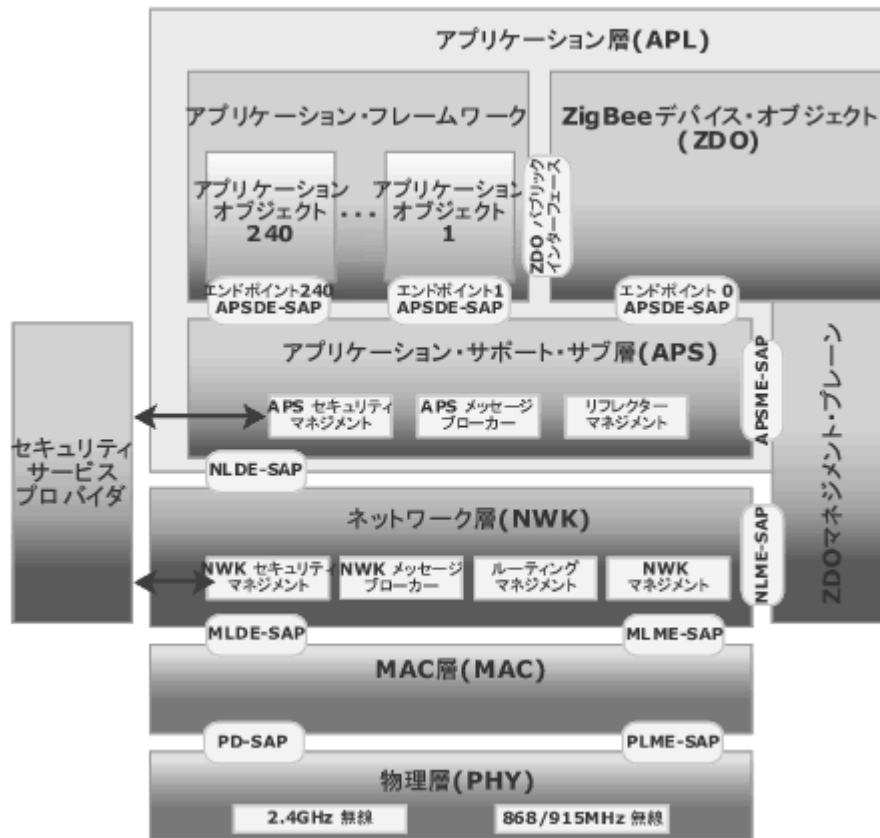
アプリケーション層(APL)

アプリケーション・フレームワーク

アプリケーション オブジェクト 240

・・・

アプリケーション オブジェクト 1

ZDO パブリック インターフェース

ZigBeeデバイス・オブジェクト (ZDO)

エンドポイント240 APSDE-SAP

エンドポイント1 APSDE-SAP

エンドポイント 0 APSDE-SAP

アプリケーション・サポート・サブ層(APS)

APSME-SAP

APS セキュリティ マネジメント

APS メッセージ ブローカー

リフレクター マネジメント

セキュリティ サービス プロバイダ

ZDOマネジメント・プレーン

NLDE-SAP

ネットワーク層(NWK)

NLME-SAP

NWK セキュリティ マネジメント

NWK メッセージ ブローカー

ルーティング マネジメント

NWK マネジメント

MLDE-SAP

MLME-SAP

MAC層(MAC)

PD-SAP

PLME-SAP

物理層(PHY)

2.4GHz 無線

868/915MHz 無線